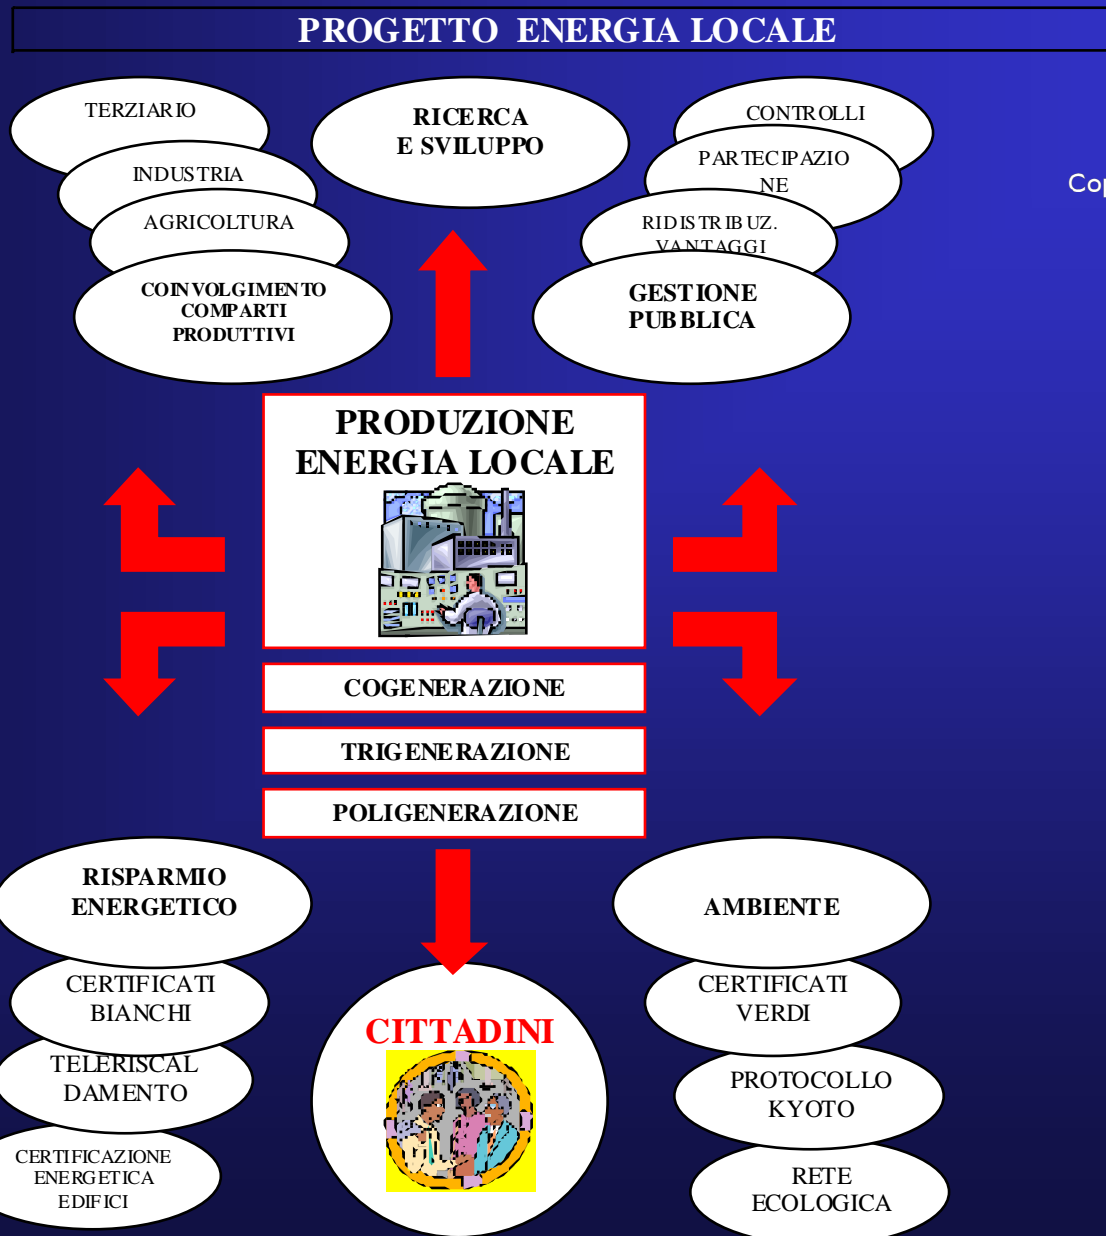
PROGETTO ENERGIA LOCALE

TERZIARIO

INDUSTRIA

AGRICOLTURA

COINVOLGIMENTO COMPARTI PRODUTTIVI

RICERCA E SVILUPPO

CONTROLLI

PARTECIPAZIONE

RIDISTRIBUZ. VANTAGGI

GESTIONE PUBBLICA

Co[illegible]

PRODUZIONE ENERGIA LOCALE

COGENERAZIONE

TRIGENERAZIONE

POLIGENERAZIONE

RISPARMIO ENERGETICO

CERTIFICATI BIANCHI

TELERISCALDAMENTO

CERTIFICAZIONE ENERGETICA EDIFICI

CITTADINI

AMBIENTE

CERTIFICATI VERDI

PROTOCOLLO KYOTO

RETE ECOLOGICA